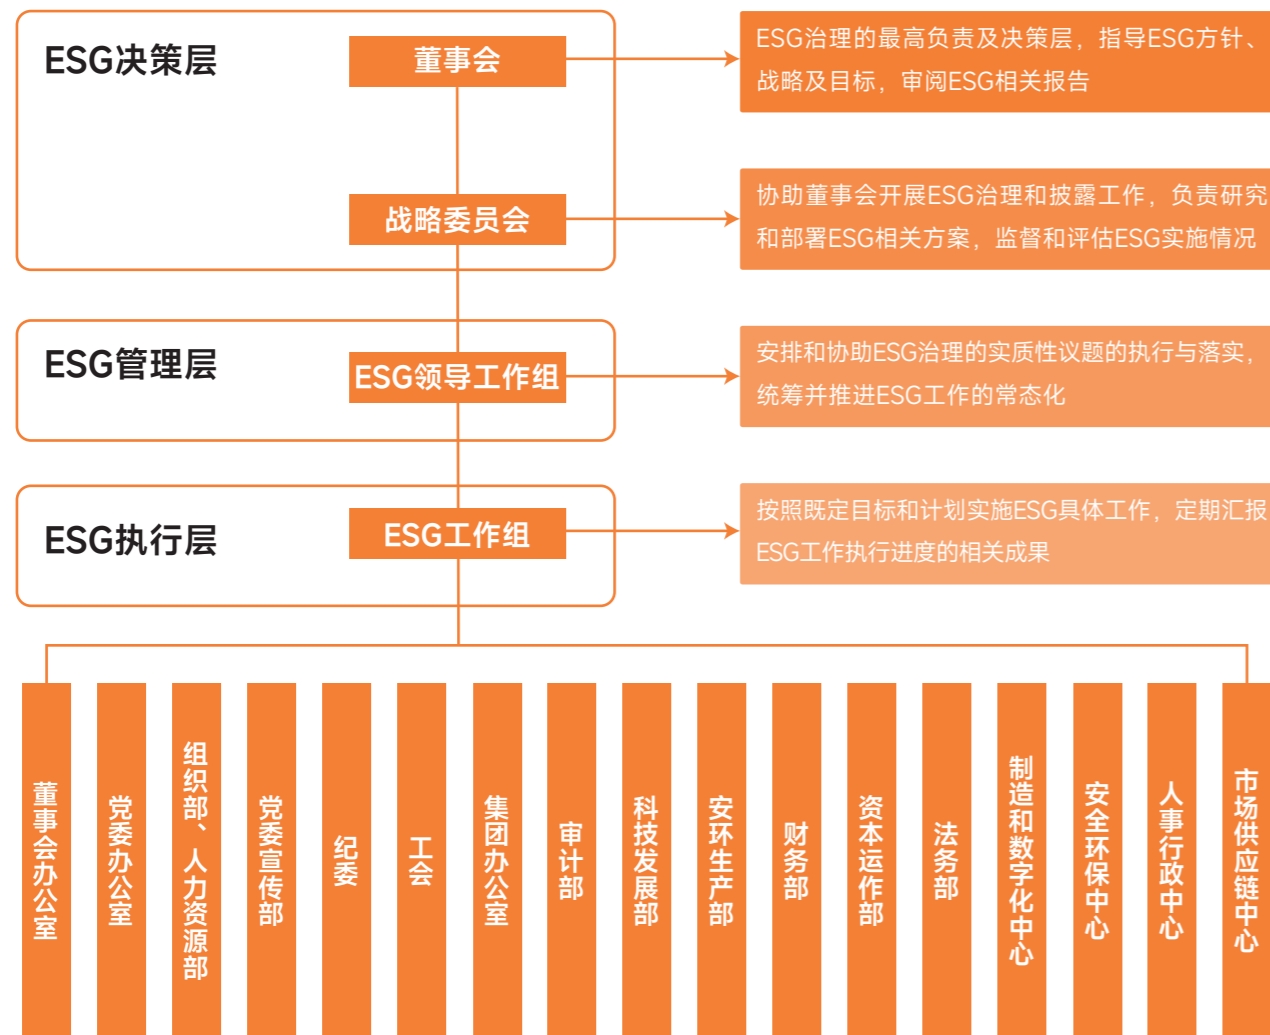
ESG决策层

董事会

ESG治理的最高负责及决策层，指导ESG方针、战略及目标，审阅ESG相关报告

战略委员会

协助董事会开展ESG治理和披露工作，负责研究和部署ESG相关方案，监督和评估ESG实施情况

ESG管理层

ESG领导工作组

安排和协助ESG治理的实质性议题的执行与落实，统筹并推进ESG工作的常态化

ESG执行层

ESG工作组

按照既定目标和计划实施ESG具体工作，定期汇报ESG工作执行进度的相关成果

董事会办公室

党委办公室

组织部、人力资源部

党委宣传部

纪委

工会

集团办公室

审计部

科技发展部

安环生产部

财务部

资本运作部

法务部

制造和数字化中心

安全环保中心

人事行政中心

市场供应链中心